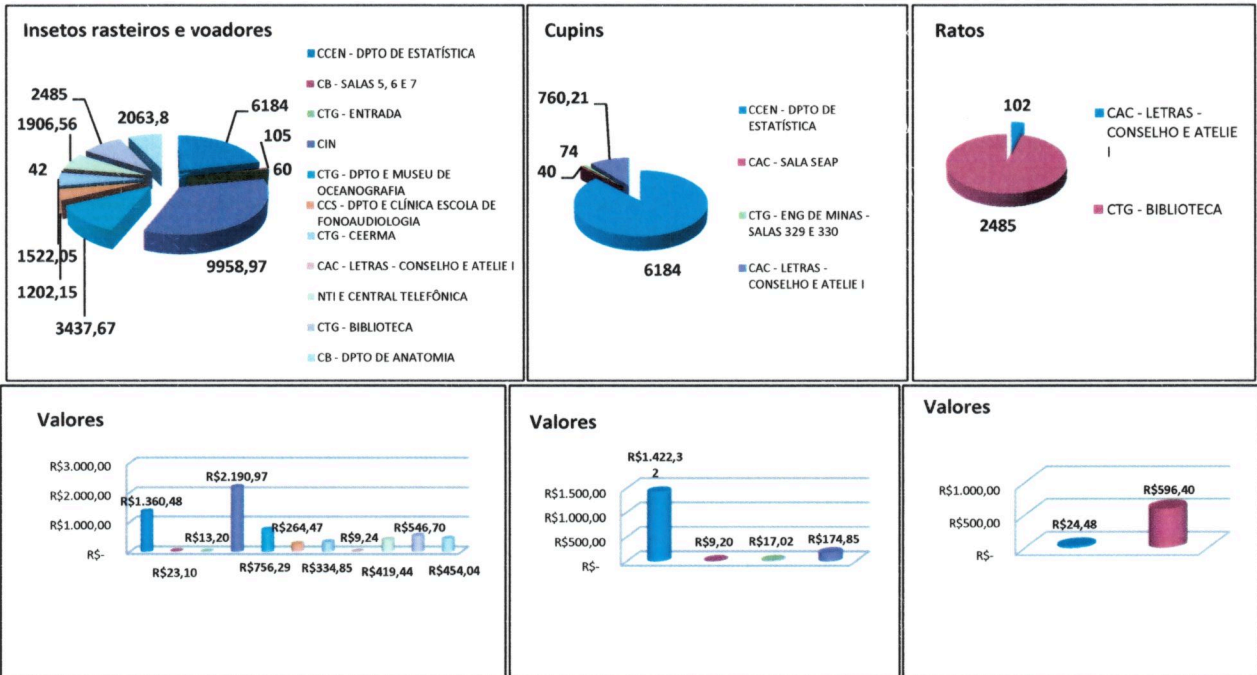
Insetos rasteiros e voadores

2485
2063,8
6184
1906,56
105
42
60
1522,05
9958,97
1202,15
3437,67

CCEN - DPTO DE ESTATÍSTICA
CB - SALAS 5, 6 E 7
CTG - ENTRADA
CIN
CTG - DPTO E MUSEU DE OCEANOGRAFIA
CCS - DPTO E CLÍNICA ESCOLA DE FONOAUDIOLOGIA
CTG - CEERMA
CAC - LETRAS - CONSELHO E ATELIE I
NTI E CENTRAL TELEFÔNICA
CTG - BIBLIOTECA
CB - DPTO DE ANATOMIA

Cupins

760,21
74
40
6184

CCEN - DPTO DE ESTATÍSTICA
CAC - SALA SEAP
CTG - ENG DE MINAS - SALAS 329 E 330
CAC - LETRAS - CONSELHO E ATELIE I

Ratos

102
2485

CAC - LETRAS - CONSELHO E ATELIE I
CTG - BIBLIOTECA

Valores

R$3.000,00
R$2.000,00
R$1.000,00
R$-
R$1.360,48
R$23,10
R$13,20
R$2.190,97
R$756,29
R$264,47
R$334,85
R$9,24
R$419,44
R$546,70
R$454,04

Valores

R$1.500,00
R$1.000,00
R$500,00
R$-
R$1.422,32
R$9,20
R$17,02
R$174,85

Valores

R$1.000,00
R$500,00
R$-
R$24,48
R$596,40